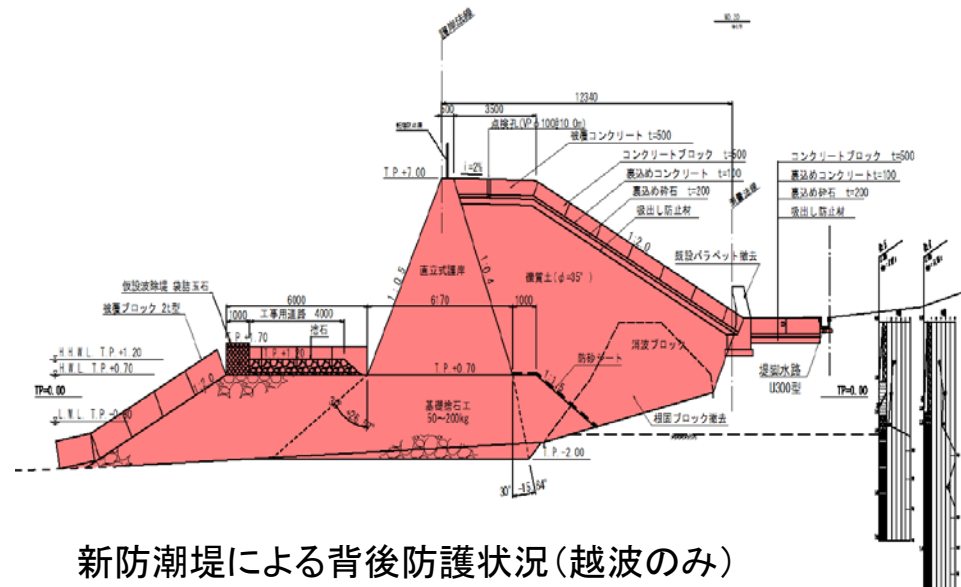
護岸法線

12340

500 3500

点検孔(VP φ100@10.0m)

被覆コンクリート t=500

コンクリートブロック t=500

裏込めコンクリート t=100

裏込め砕石 t=200

吸出し防止材

T.P.+7.00

i=2%

コンクリートブロック t=500

裏込めコンクリート t=100

裏込め砕石 t=200

吸出し防止材

1:0.5

1:0.4

1:2.0

直立式護岸

裸質土(φ=35°)

既設パラペット撤去

仮設波除堤 袋詰玉石

被覆ブロック 2t型

6000

1000 工事用道路 4000

6170 1000

T.P.+0.70

捨石

T.P.+1.20

H.H.W.L T.P.+1.20

H.W.L T.P.+0.70

TP=0.00

L.W.L T.P.-0.90

1:2.0

T.P.+0.70

防砂シート

消波ブロック

1:1.5

基礎捨石工 50~200kg

根固ブロック撤去

T.P.-2.00

30° 30°

30° -15.64°

堤脚水路 U300型

TP=0.00

新防潮堤による背後防護状況(越波のみ)